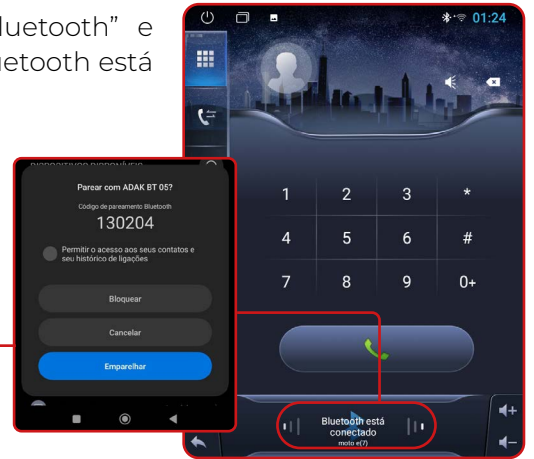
luetooth" e
uetooth está

01:24

Parear com ADAK BT 05?
Código de pareamento Bluetooth
130204
Permitir o acesso aos seus contatos e seu histórico de ligações
Bloquear
Cancelar
Emparelhar

| 1 | 2 | 3 | * |
|---|---|---|---|
| 4 | 5 | 6 | # |
| 7 | 8 | 9 | 0+ |

Bluetooth está conectado
moto e(7)